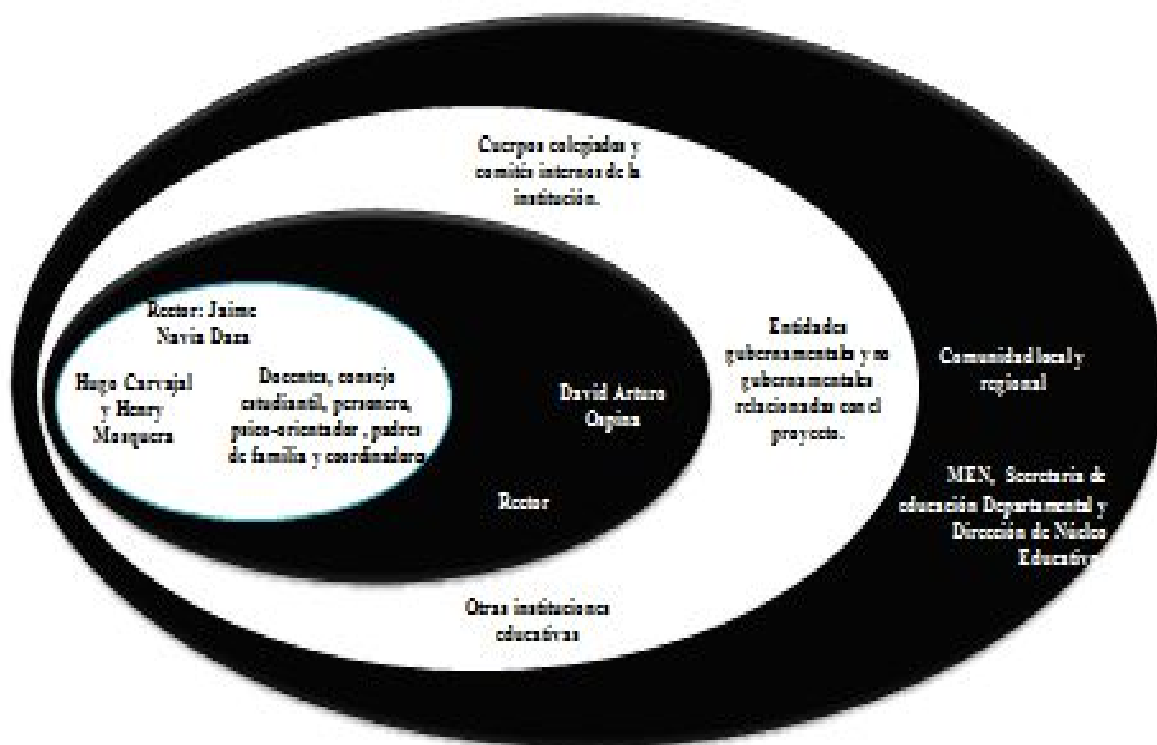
Cuerpos colegiados y comités internos de la institución.

Rector: Jaime Navia Daza

Hugo Carvajal y Henry Mosquera

Docentes, consejo estudiantil, personera, psico-orientador, padres de familia y coordinadora

David Arturo Ospina

Rector

Entidades gubernamentales y no gubernamentales relacionadas con el proyecto.

Comunidad local y regional

MEN, Secretaria de educación Departamental y Dirección de Núcleo Educativo

Otras instituciones educativas